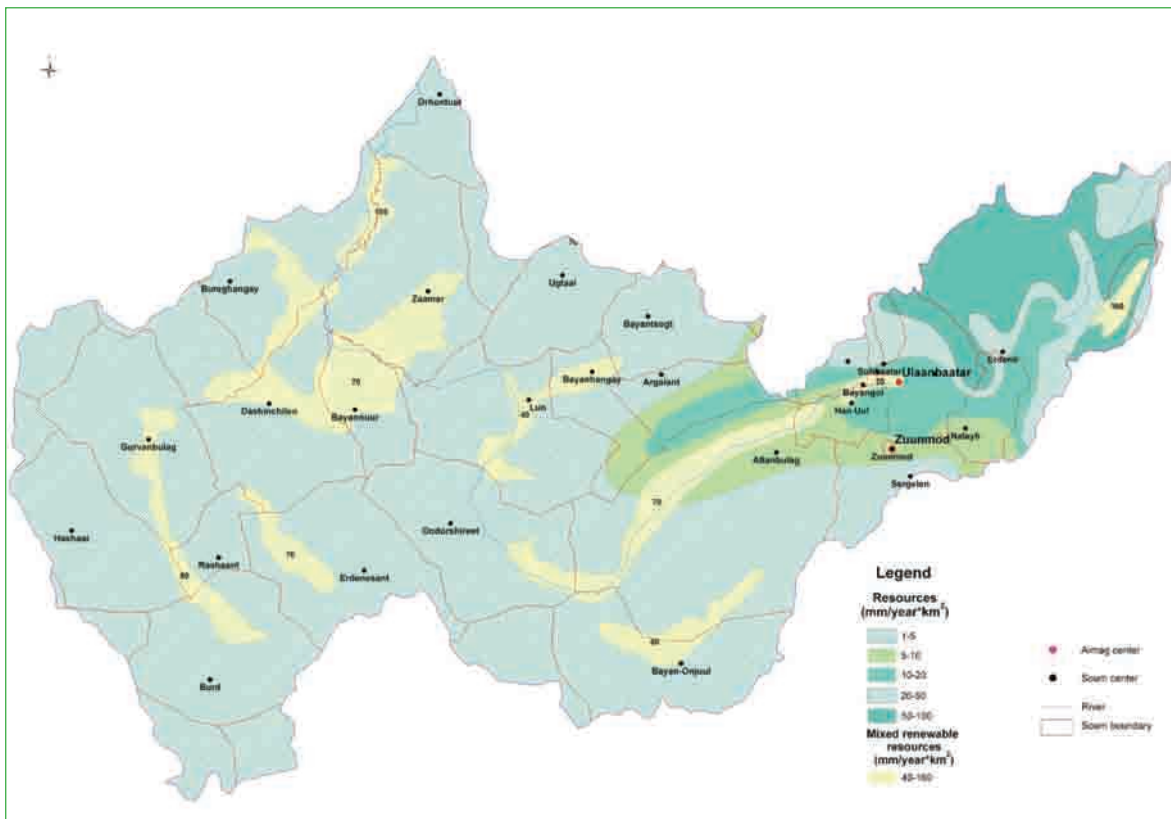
Orhontuul

100

Bureghangay

Zaamar

Ugtaal

Bayantsogt

160

Ulaanbaatar

Sukhbaatar

Erdene

20

Bayangol

Han-Uul

Argalant

Bayanhangay

Lun

40

70

Dashinchilen

Bayanuur

Gurvanbulag

Zuunmod

Zuunmod

Nalayh

Altanbulag

Sergelen

70

Hashaat

Rashaant

80

70

Erdenesant

Undurshireet

80

Bayan-Onjuul

Buren

Legend

Resources $(mm/year*km^2)$

1-5

5-10

10-20

20-50

50-100

Mixed renewable resources $(mm/year*km^2)$

40-160

Aimag center

Soum center

River

Soum boundary